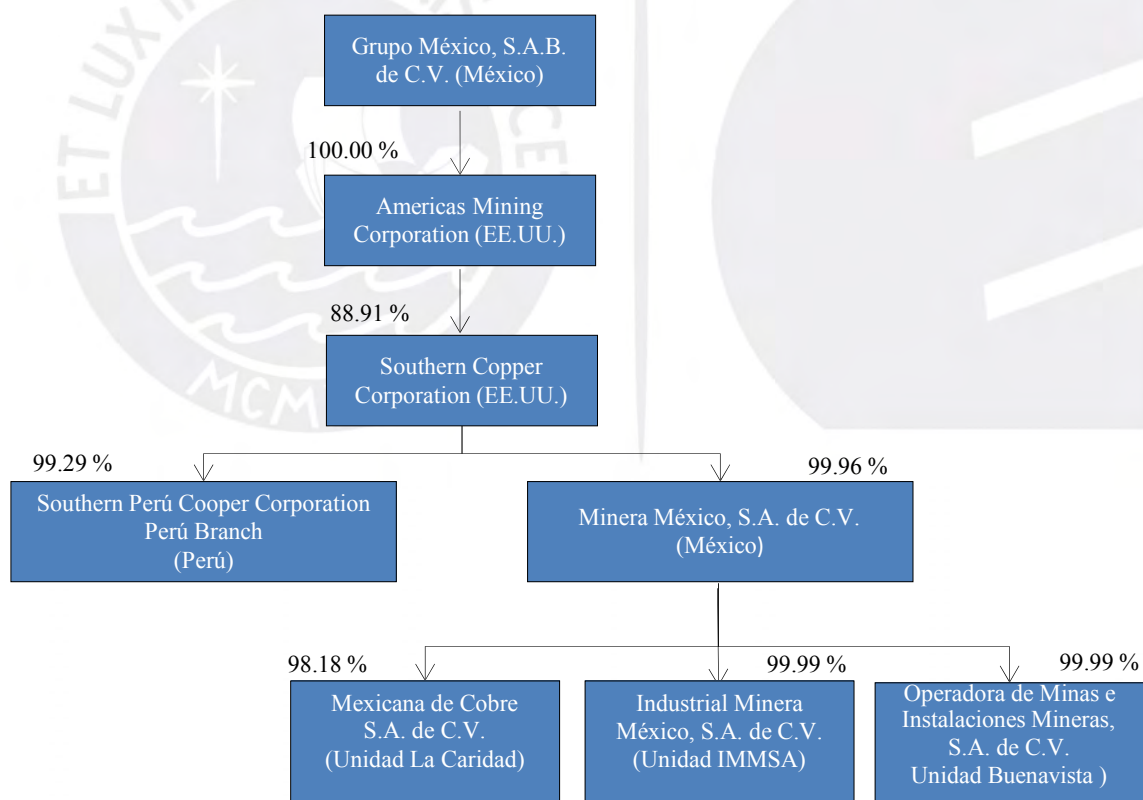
Grupo México, S.A.B. de C.V. (México)

100.00 %

Americas Mining Corporation (EE.UU.)

88.91 %

Southern Copper Corporation (EE.UU.)

99.29 %

Southern Perú Cooper Corporation Perú Branch (Perú)

99.96 %

Minera México, S.A. de C.V. (México)

98.18 %

Mexicana de Cobre S.A. de C.V. (Unidad La Caridad)

99.99 %

Industrial Minera México, S.A. de C.V. (Unidad IMMSA)

99.99 %

Operadora de Minas e Instalaciones Mineras, S.A. de C.V. Unidad Buenavista )